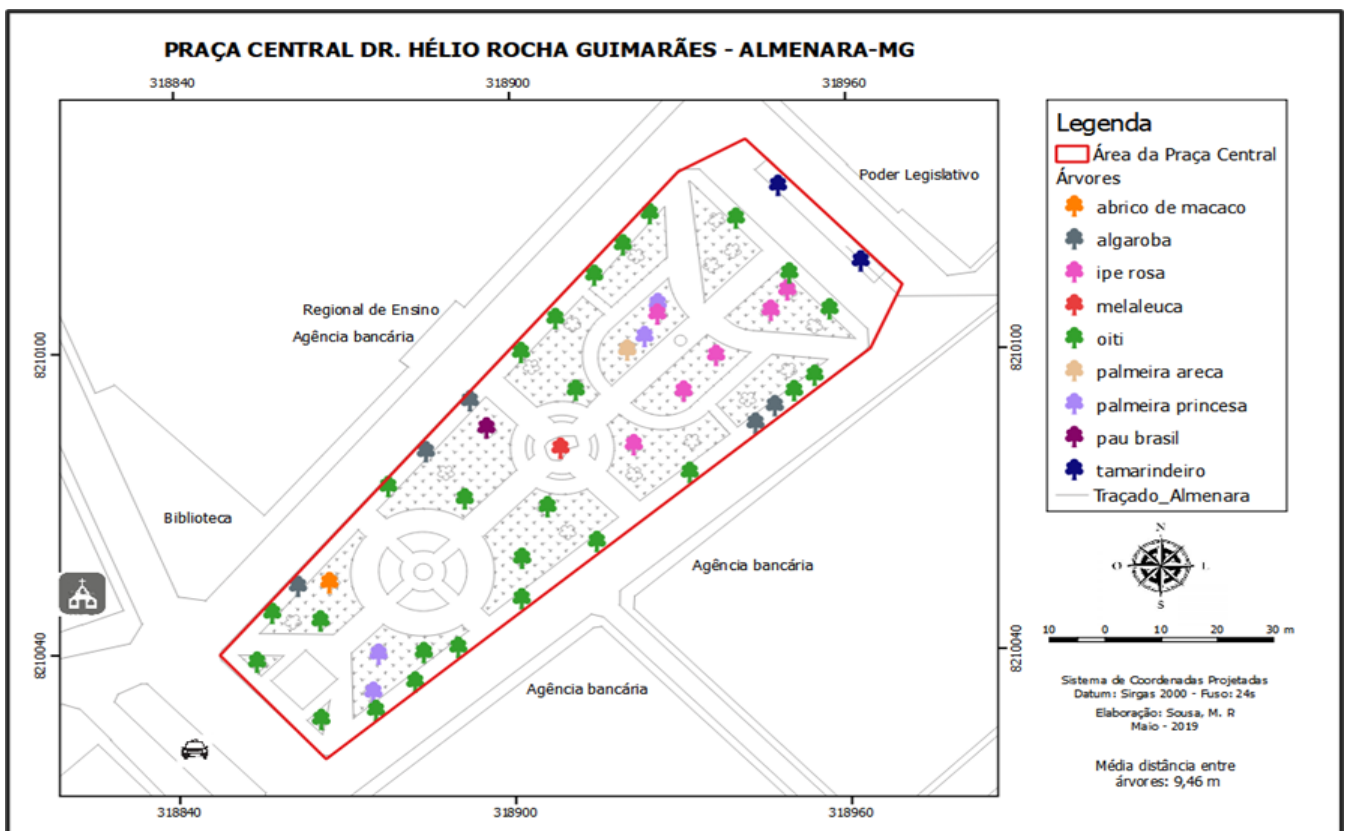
PRAÇA CENTRAL DR. HÉLIO ROCHA GUIMARÃES - ALMENARA-MG

318840 318900 318960

Poder Legislativo

Regional de Ensino
Agência bancária

Biblioteca

Agência bancária

Agência bancária

8210100 8210040

8210100 8210040

318840 318900 318960

Legenda
Área da Praça Central
Árvores
abrico de macaco
algaroba
ipe rosa
melaleuca
oiti
palmeira areca
palmeira princesa
pau brasil
tamarindeiro
Traçado_Almenara

N
O L
S

10 0 10 20 30 m

Sistema de Coordenadas Projetadas
Datum: Sirgas 2000 - Fuso: 24s
Elaboração: Sousa, M. R
Maio - 2019

Média distância entre árvores: 9,46 m